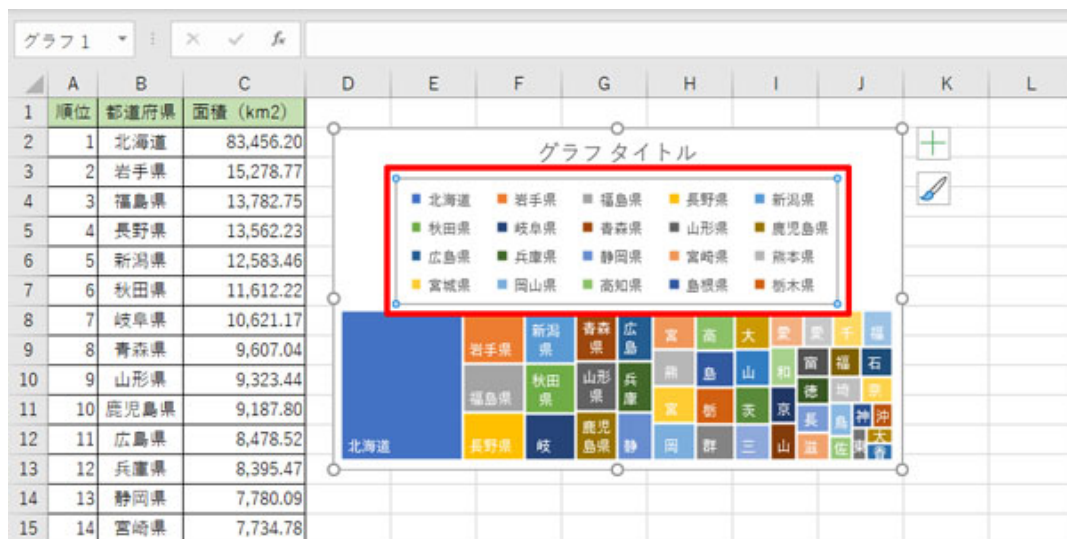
グラフ 1

| | A | B | C |
|---|---|---|---|
| 1 | 順位 | 都道府県 | 面積（km2） |
| 2 | 1 | 北海道 | 83,456.20 |
| 3 | 2 | 岩手県 | 15,278.77 |
| 4 | 3 | 福島県 | 13,782.75 |
| 5 | 4 | 長野県 | 13,562.23 |
| 6 | 5 | 新潟県 | 12,583.46 |
| 7 | 6 | 秋田県 | 11,612.22 |
| 8 | 7 | 岐阜県 | 10,621.17 |
| 9 | 8 | 青森県 | 9,607.04 |
| 10 | 9 | 山形県 | 9,323.44 |
| 11 | 10 | 鹿児島県 | 9,187.80 |
| 12 | 11 | 広島県 | 8,478.52 |
| 13 | 12 | 兵庫県 | 8,395.47 |
| 14 | 13 | 静岡県 | 7,780.09 |
| 15 | 14 | 宮崎県 | 7,734.78 |

D E F G H I J K L

グラフ タイトル

北海道 岩手県 福島県 長野県 新潟県 秋田県 岐阜県 青森県 山形県 鹿児島県 広島県 兵庫県 静岡県 宮崎県 熊本県 宮城県 岡山県 高知県 島根県 栃木県

北海道 岩手県 福島県 長野県 新潟県 秋田県 岐 青森県 山形県 鹿児島県 広島 兵庫 静 宮 高 大 愛 愛 千 福 熊 島 山 和 富 福 石 徳 埼 京 宮 栃 茨 長 鳥 神 沖 岡 群 三 山 滋 佐 香 大